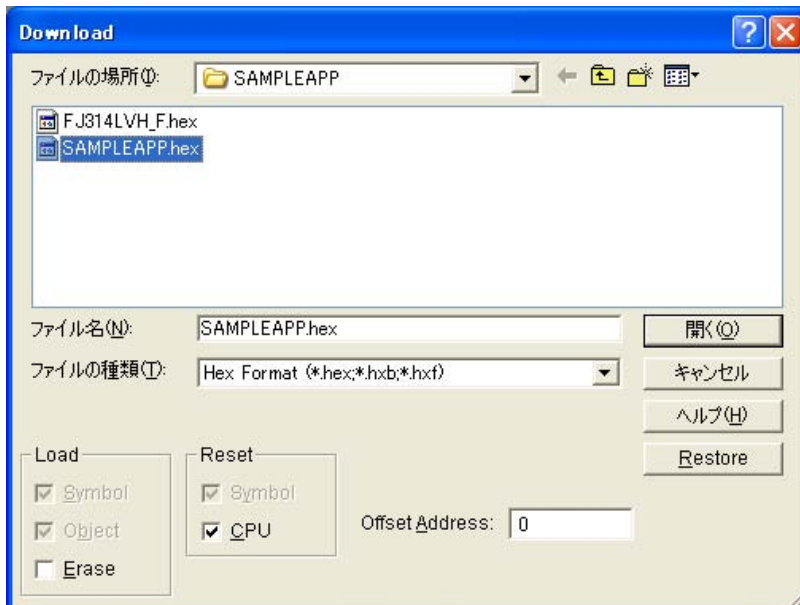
Download

ファイルの場所(I): SAMPLEAPP

FJ314LVH_F.hex
SAMPLEAPP.hex

ファイル名(N): SAMPLEAPP.hex
開く(O)

ファイルの種類(T): Hex Format (*.hex;*.hxb;*.hxf)
キャンセル

ヘルプ(H)

Restore

Load
Symbol
Object
Erase

Reset
Symbol
CPU

Offset Address: 0